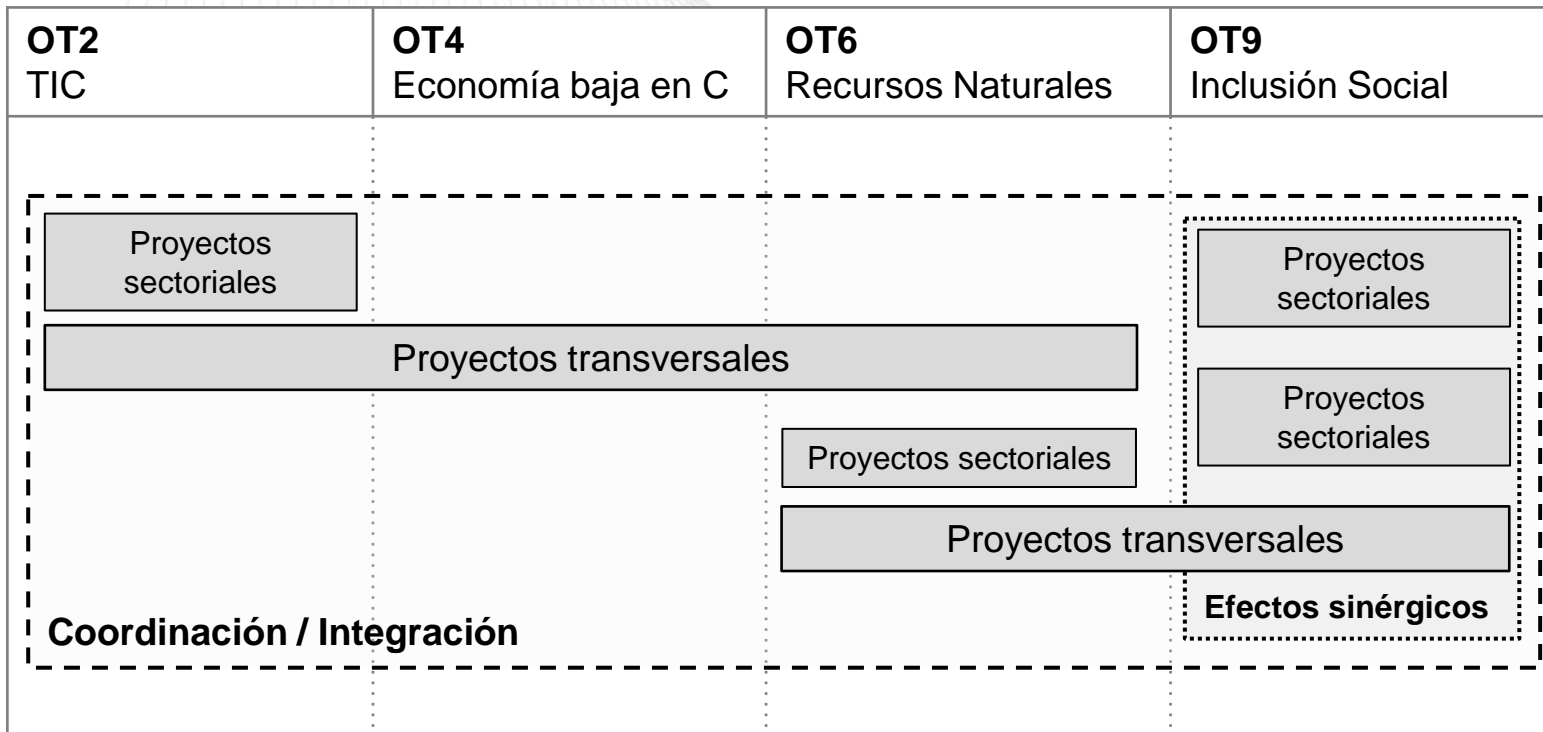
| OT2 TIC | OT4 Economía baja en C | OT6 Recursos Naturales | OT9 Inclusión Social |
|---|---|---|---|

Proyectos sectoriales

Proyectos transversales

Proyectos sectoriales

Proyectos sectoriales

Proyectos sectoriales

Proyectos transversales

Efectos sinérgicos

Coordinación / Integración